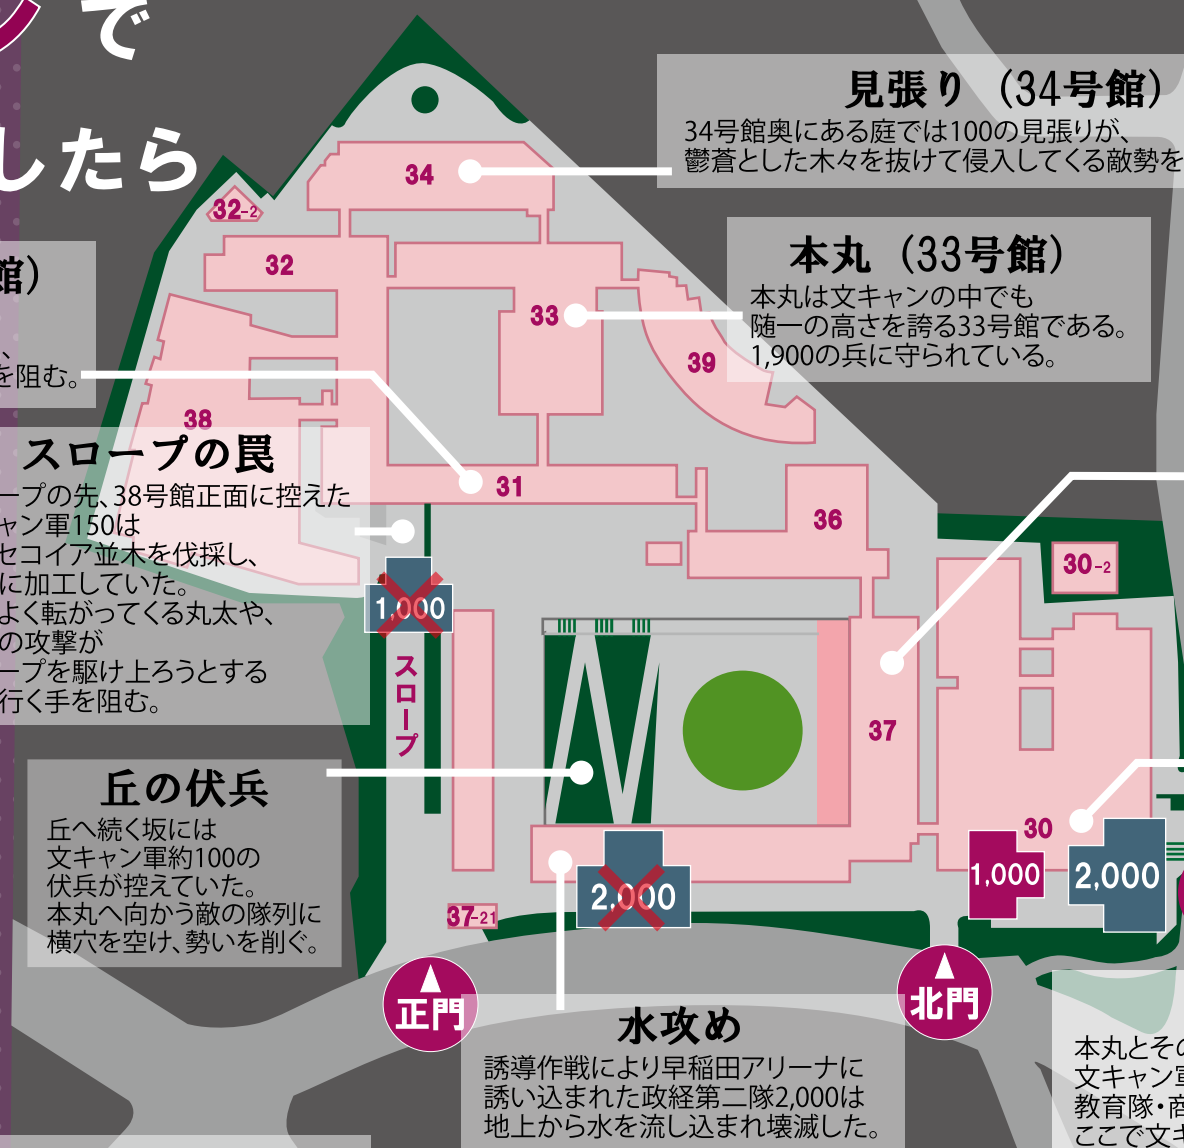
ンで
したら

見張り（34号館）
34号館奥にある庭では100の見張りが、鬱蒼とした木々を抜けて侵入してくる敵勢を

本丸（33号館）
本丸は文キャンの中でも随一の高さを誇る33号館である。1,900の兵に守られている。

館）
、
を阻む。

スロープの罠
ープの先、38号館正面に控えた
ャン軍150は
セコイア並木を伐採し、
に加工していた。
よく転がってくる丸太や、
の攻撃が
ープを駆け上ろうとする
行く手を阻む。

丘の伏兵
丘へ続く坂には
文キャン軍約100の
伏兵が控えていた。
本丸へ向かう敵の隊列に
横穴を空け、勢いを削ぐ。

水攻め
誘導作戦により早稲田アリーナに
誘い込まれた政経第二隊2,000は
地上から水を流し込まれ壊滅した。

本丸とその
文キャン
教育隊・商
ここで文キ

34
32-2
32
33
39
38
31
36
30-2
37
30
37-21
1,000
2,000
1,000
2,000
スロープ
正門
北門